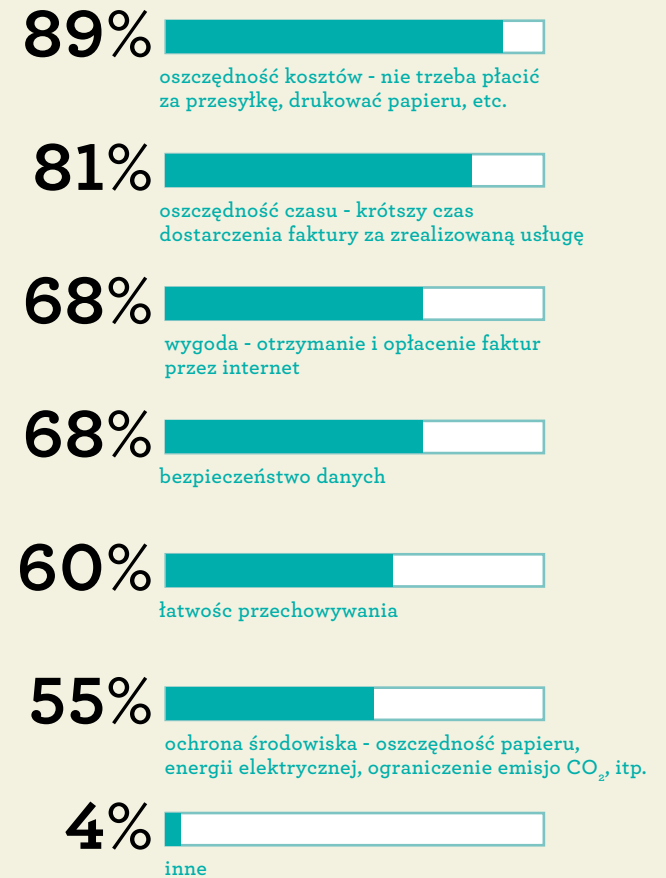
89%

oszczędność kosztów - nie trzeba płacić za przesyłkę, drukować papieru, etc.

81%

oszczędność czasu - krótszy czas dostarczenia faktury za zrealizowaną usługę

68%

wygoda - otrzymanie i opłacenie faktur przez internet

68%

bezpieczeństwo danych

60%

łatwosc przechowywania

55%

ochrona środowiska - oszczędność papieru, energii elektrycznej, ograniczenie emisjo $CO_2$, itp.

4%

inne